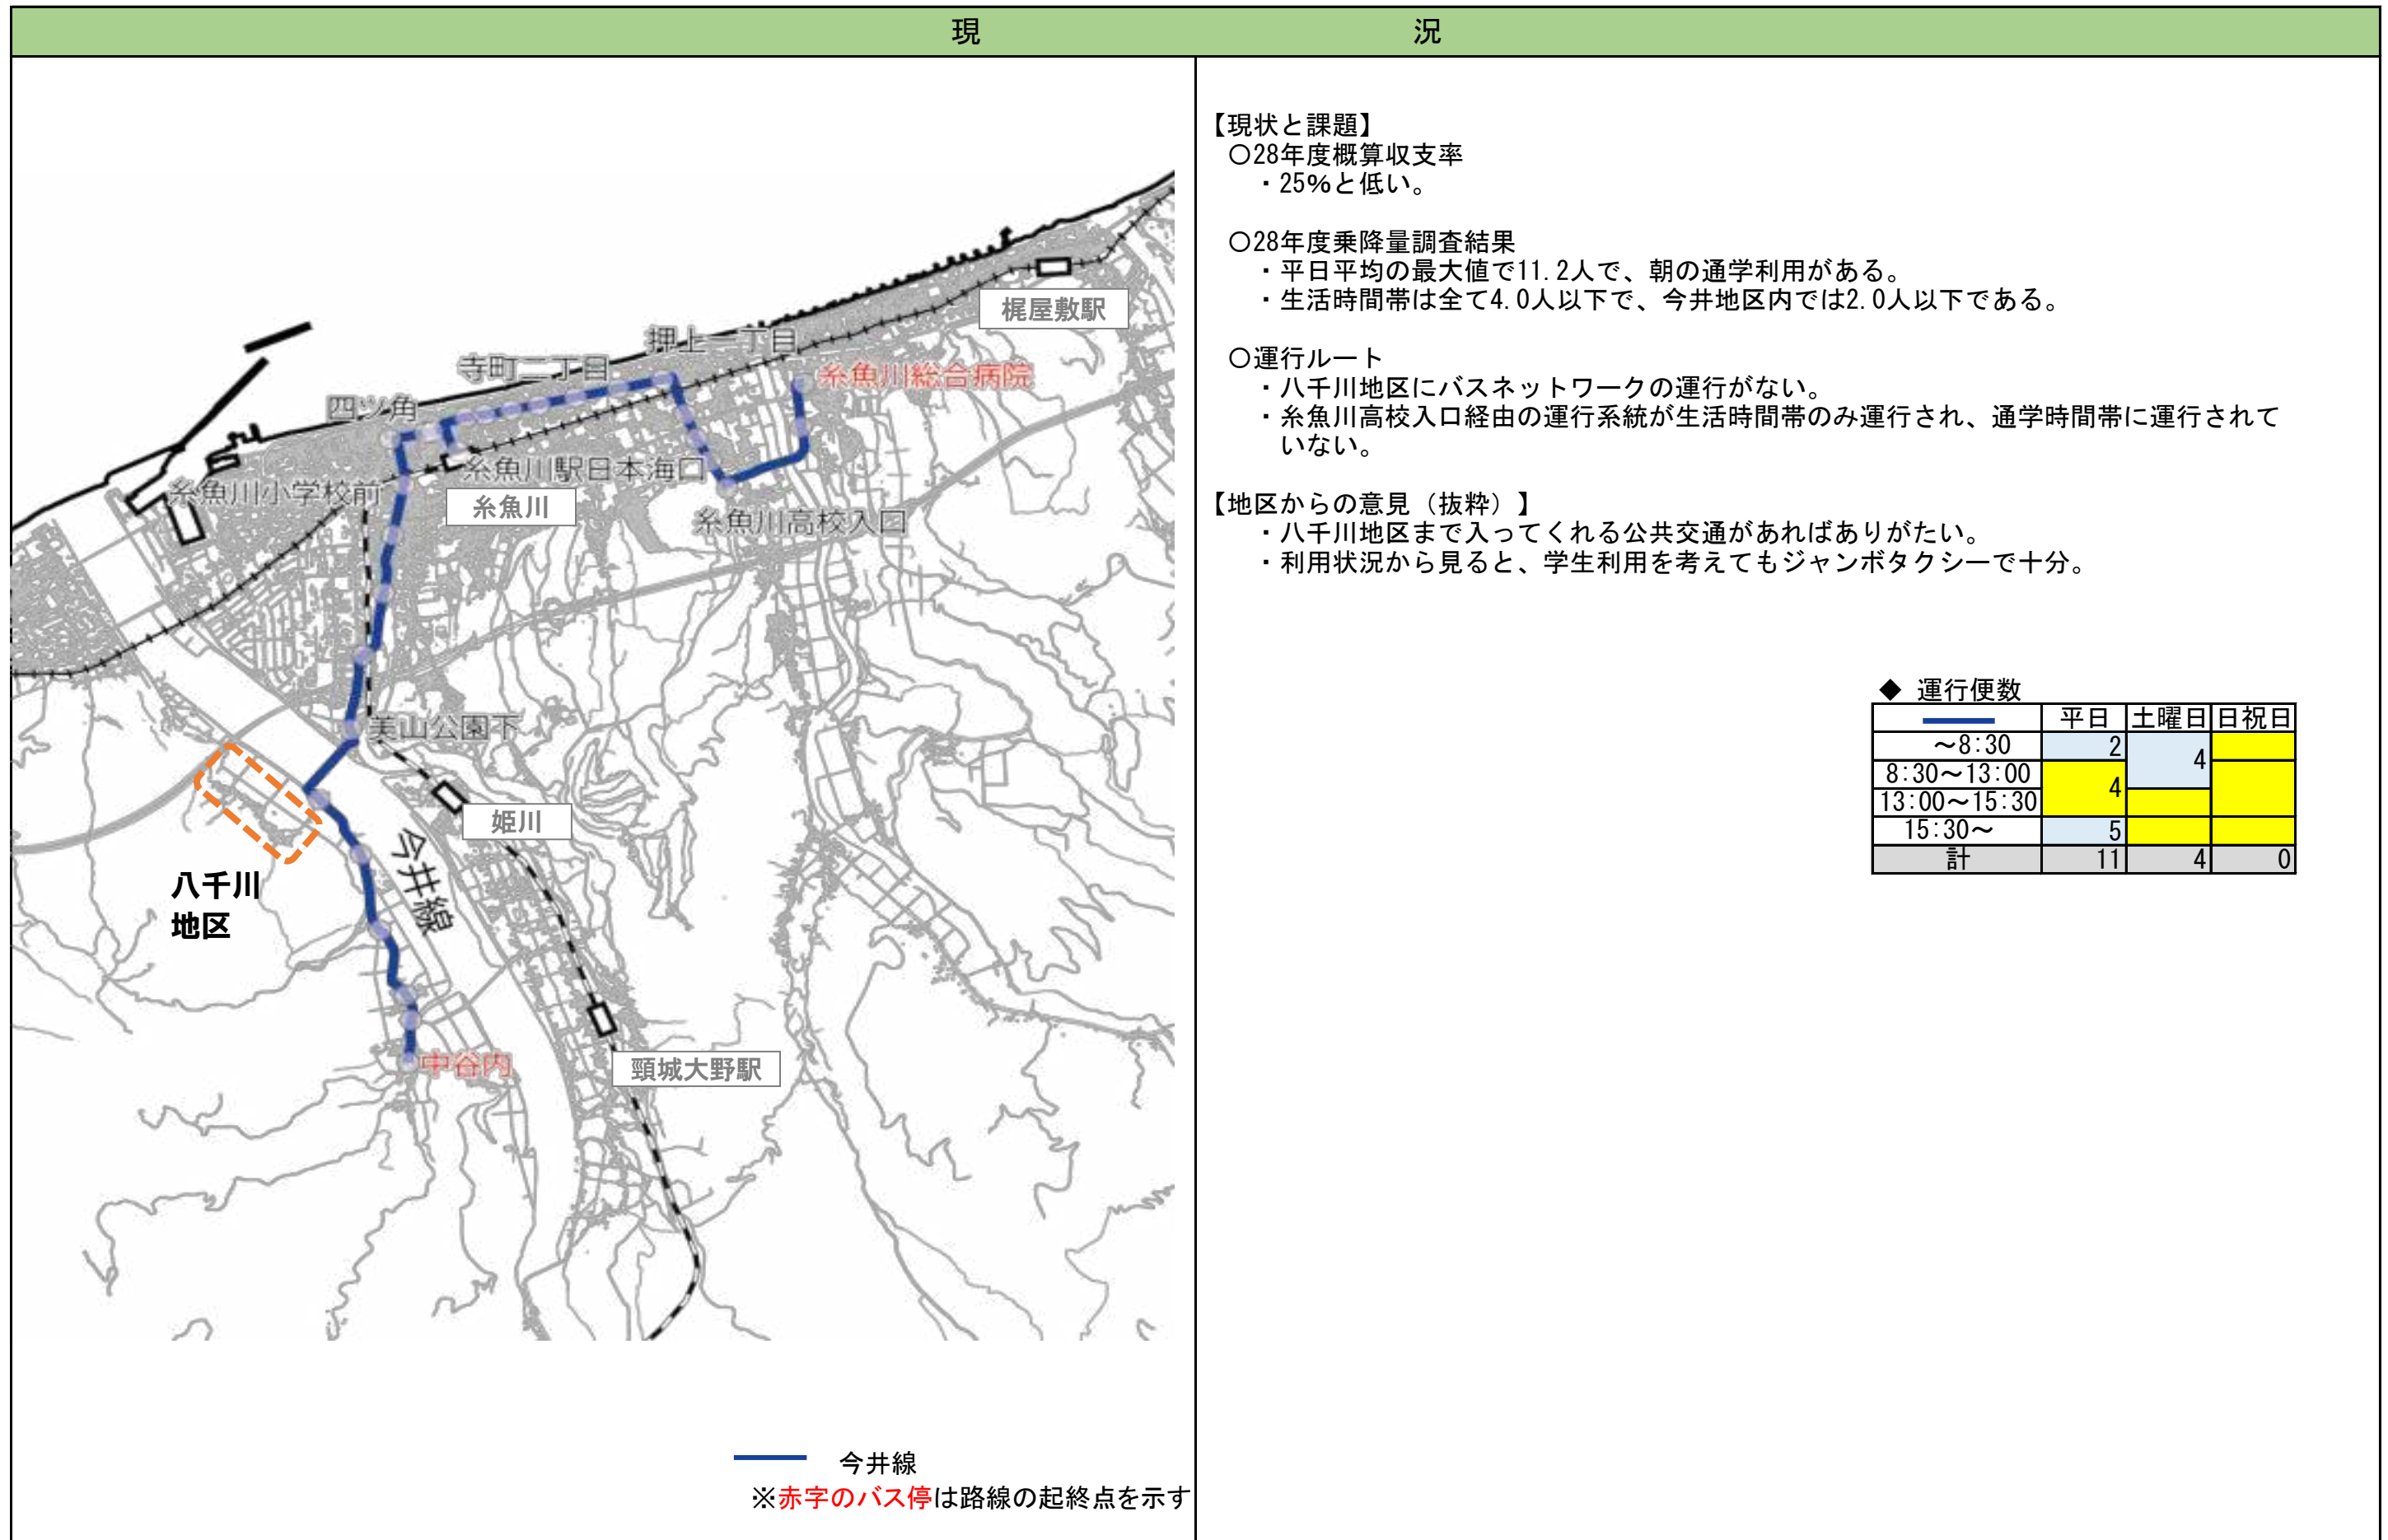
現　況

梶屋敷駅
押上一丁目
寺町二丁目
糸魚川総合病院
四ツ角
糸魚川駅日本海口
糸魚川小学校前
糸魚川
糸魚川高校入口
美山公園下
姫川
今井線
八千川
地区
中谷内
頸城大野駅

今井線
※赤字のバス停は路線の起終点を示す

【現状と課題】
○28年度概算収支率
・25%と低い。

○28年度乗降量調査結果
・平日平均の最大値で11.2人で、朝の通学利用がある。
・生活時間帯は全て4.0人以下で、今井地区内では2.0人以下である。

○運行ルート
・八千川地区にバスネットワークの運行がない。
・糸魚川高校入口経由の運行系統が生活時間帯のみ運行され、通学時間帯に運行されていない。

【地区からの意見（抜粋）】
・八千川地区まで入ってくれる公共交通があればありがたい。
・利用状況から見ると、学生利用を考えてもジャンボタクシーで十分。

◆ 運行便数

| | 平日 | 土曜日 | 日祝日 |
|---|---|---|---|
| ～8:30 | 2 | 4 | |
| 8:30～13:00 | 4 | | |
| 13:00～15:30 | | | |
| 15:30～ | 5 | | |
| 計 | 11 | 4 | 0 |